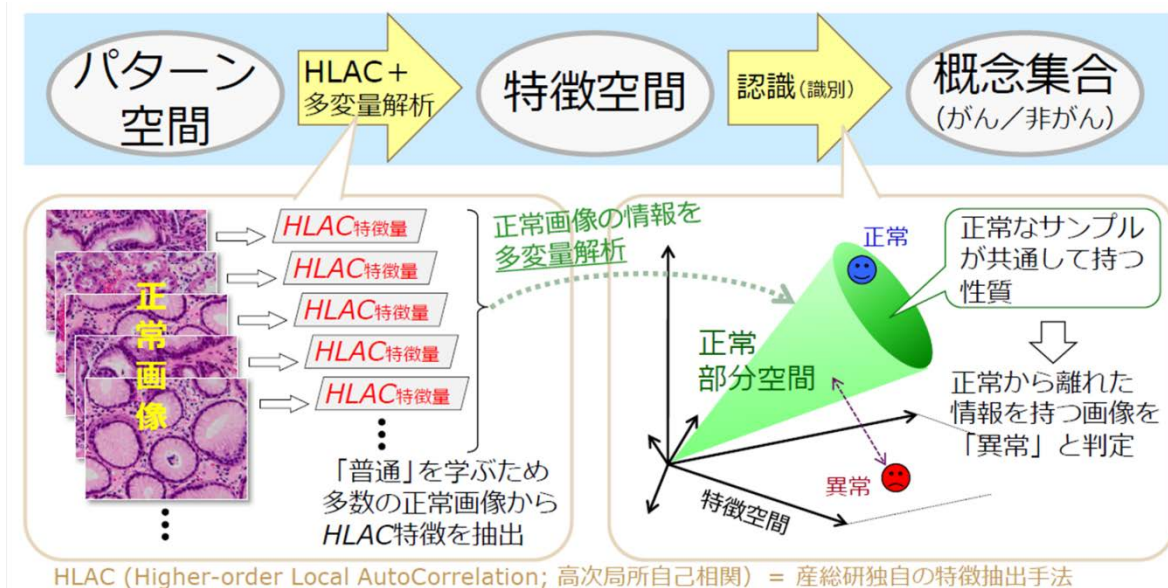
パターン空間

HLAC＋
多変量解析

特徴空間

認識（識別）

概念集合
（がん／非がん）

正常画像

HLAC特徴量
HLAC特徴量
HLAC特徴量
HLAC特徴量
HLAC特徴量
⋮

「普通」を学ぶため
多数の正常画像から
HLAC特徴を抽出

正常画像の情報を
多変量解析

正常

正常なサンプルが共通して持つ性質

正常
部分空間

正常から離れた
情報を持つ画像を
「異常」と判定

異常

特徴空間

HLAC (Higher-order Local AutoCorrelation; 高次局所自己相関) ＝ 産総研独自の特徴抽出手法